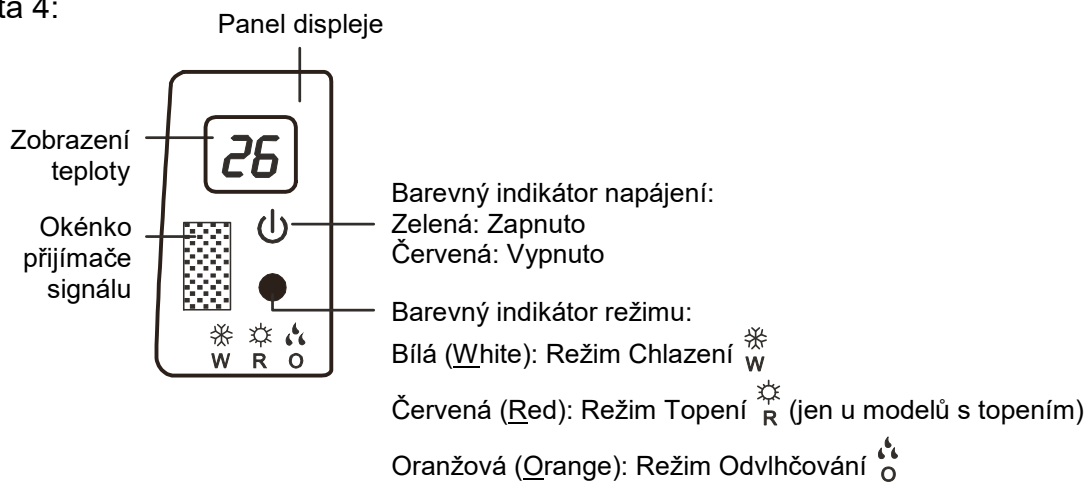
ta 4:

Panel displeje

Zobrazení teploty

26

Okénko přijímače signálu

W R O

Barevný indikátor napájení:
Zelená: Zapnuto
Červená: Vypnuto

Barevný indikátor režimu:
Bílá (White): Režim Chlazení W
Červená (Red): Režim Topení R (jen u modelů s topením)
Oranžová (Orange): Režim Odvlhčování O